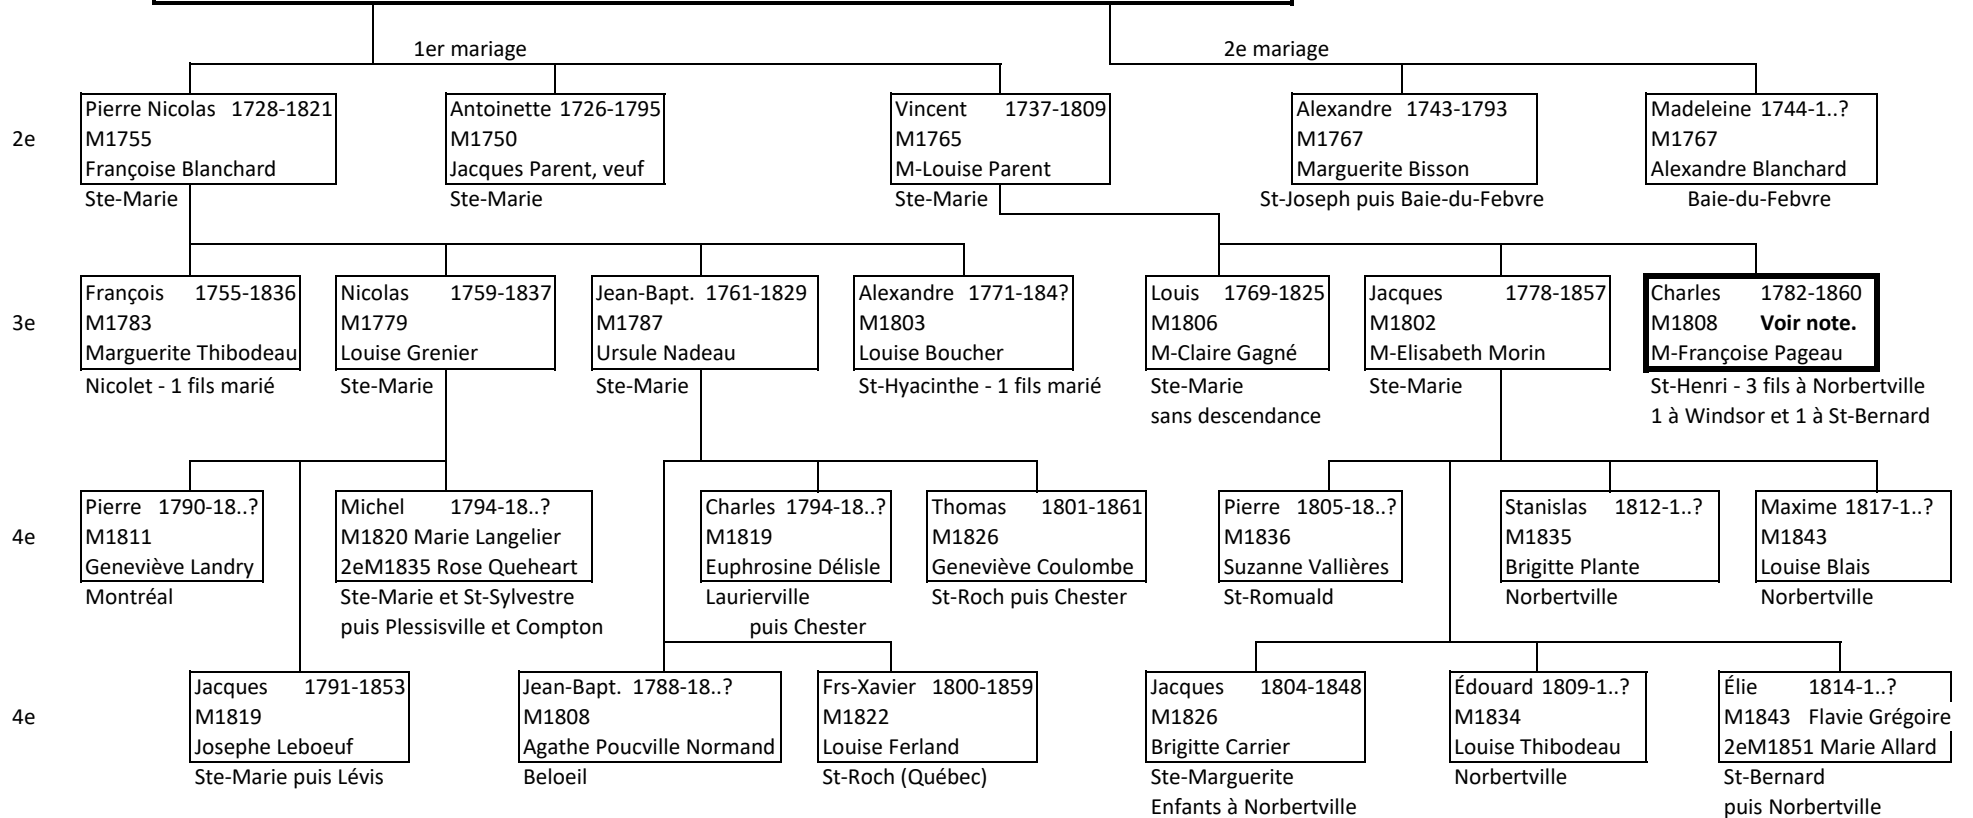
1er mariage

2e mariage

2e

Pierre Nicolas 1728-1821
M1755
Françoise Blanchard
Ste-Marie

Antoinette 1726-1795
M1750
Jacques Parent, veuf
Ste-Marie

Vincent 1737-1809
M1765
M-Louise Parent
Ste-Marie

Alexandre 1743-1793
M1767
Marguerite Bisson
St-Joseph puis Baie-du-Febvre

Madeleine 1744-1..?
M1767
Alexandre Blanchard
Baie-du-Febvre

3e

François 1755-1836
M1783
Marguerite Thibodeau
Nicolet - 1 fils marié

Nicolas 1759-1837
M1779
Louise Grenier
Ste-Marie

Jean-Bapt. 1761-1829
M1787
Ursule Nadeau
Ste-Marie

Alexandre 1771-184?
M1803
Louise Boucher
St-Hyacinthe - 1 fils marié

Louis 1769-1825
M1806
M-Claire Gagné
Ste-Marie
sans descendance

Jacques 1778-1857
M1802
M-Elisabeth Morin
Ste-Marie

Charles 1782-1860
M1808 **Voir note.**
M-Françoise Pageau
St-Henri - 3 fils à Norbertville
1 à Windsor et 1 à St-Bernard

4e

Pierre 1790-18..?
M1811
Geneviève Landry
Montréal

Michel 1794-18..?
M1820 Marie Langelier
2eM1835 Rose Queheart
Ste-Marie et St-Sylvestre
puis Plessisville et Compton

Charles 1794-18..?
M1819
Euphrosine Délisle
Laurierville
puis Chester

Thomas 1801-1861
M1826
Geneviève Coulombe
St-Roch puis Chester

Pierre 1805-18..?
M1836
Suzanne Vallières
St-Romuald

Stanislas 1812-1..?
M1835
Brigitte Plante
Norbertville

Maxime 1817-1..?
M1843
Louise Blais
Norbertville

4e

Jacques 1791-1853
M1819
Josephe Leboeuf
Ste-Marie puis Lévis

Jean-Bapt. 1788-18..?
M1808
Agathe Poucville Normand
Beloeil

Frs-Xavier 1800-1859
M1822
Louise Ferland
St-Roch (Québec)

Jacques 1804-1848
M1826
Brigitte Carrier
Ste-Marguerite
Enfants à Norbertville

Édouard 1809-1..?
M1834
Louise Thibodeau
Norbertville

Élie 1814-1..?
M1843 Flavie Grégoire
2eM1851 Marie Allard
St-Bernard
puis Norbertville